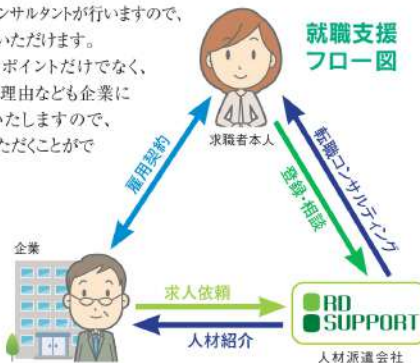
ンサルタントが行いますので、
いただけます。
ポイントだけでなく、
理由なども企業に
いたしますので、
ただくことがで

就職支援
フロー図

求職者本人

雇用契約

登録・相談

転職コンサルティング

企業

求人依頼

人材紹介

RD
SUPPORT

人材派遣会社